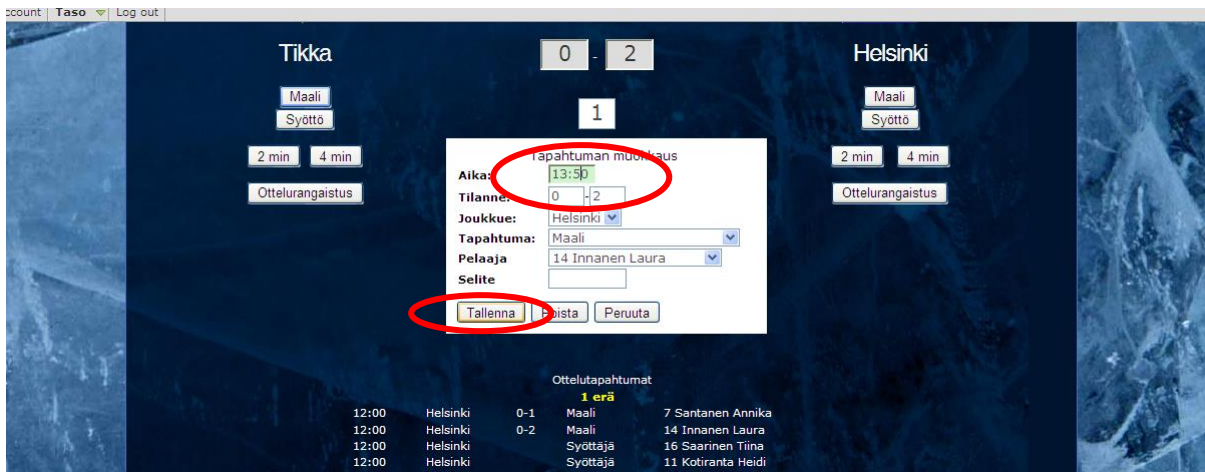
ccount | Taso | Log out

Tikka

0 - 2

Helsinki

Maali
Syöttö

1

Maali
Syöttö

2 min 4 min

Tapahtuman muokkaus

2 min 4 min

Otteluarangaistus

Aika: 13:50
Tilanne: 0 - 2
Joukkue: Helsinki
Tapahtuma: Maali
Pelaaja: 14 Innanen Laura
Selite

Otteluarangaistus

Tallenna Poista Peruuta

Ottelutapahtumat
1 erä

| | | | | |
|---|---|---|---|---|
| 12:00 | Helsinki | 0-1 | Maali | 7 Santanen Annika |
| 12:00 | Helsinki | 0-2 | Maali | 14 Innanen Laura |
| 12:00 | Helsinki | | Syöttäjä | 16 Saarinen Tiina |
| 12:00 | Helsinki | | Syöttäjä | 11 Kotiranta Heidi |